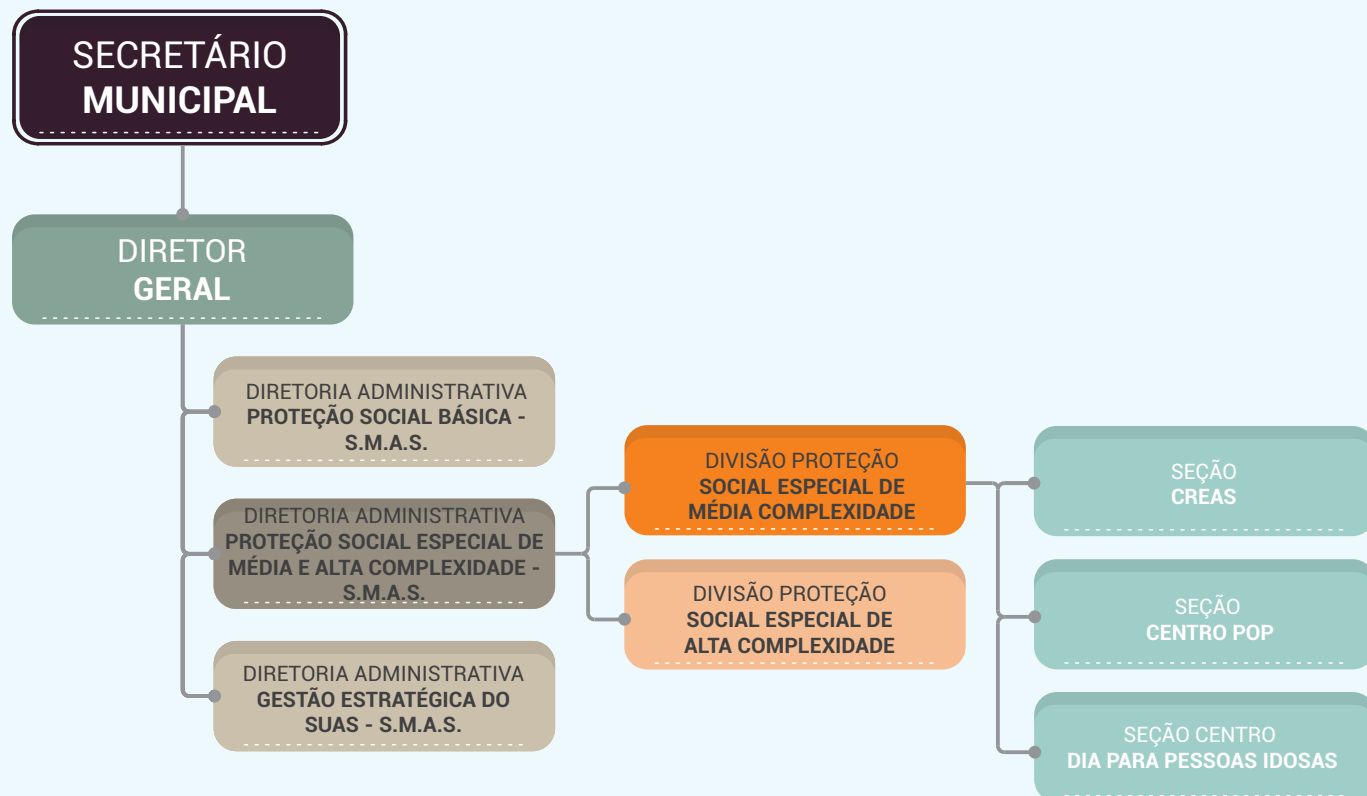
SECRETÁRIO
MUNICIPAL

DIRETOR
GERAL

DIRETORIA ADMINISTRATIVA
PROTEÇÃO SOCIAL BÁSICA - S.M.A.S.

DIRETORIA ADMINISTRATIVA
PROTEÇÃO SOCIAL ESPECIAL DE MÉDIA E ALTA COMPLEXIDADE - S.M.A.S.

DIRETORIA ADMINISTRATIVA
GESTÃO ESTRATÉGICA DO SUAS - S.M.A.S.

DIVISÃO PROTEÇÃO
SOCIAL ESPECIAL DE MÉDIA COMPLEXIDADE

DIVISÃO PROTEÇÃO
SOCIAL ESPECIAL DE ALTA COMPLEXIDADE

SEÇÃO
CREAS

SEÇÃO
CENTRO POP

SEÇÃO CENTRO
DIA PARA PESSOAS IDOSAS